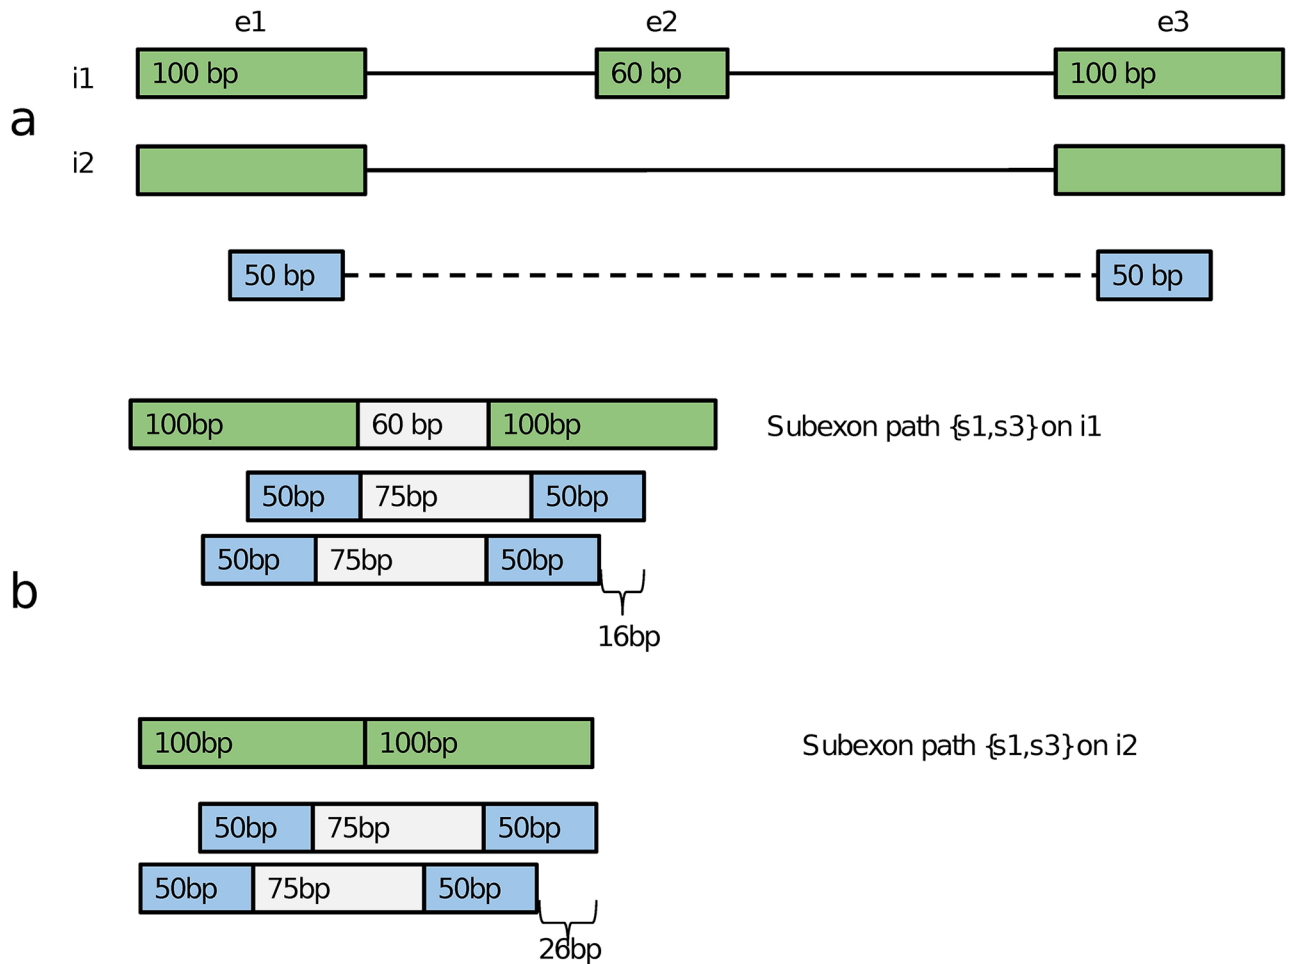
e1
e2
e3
i1
100 bp
60 bp
100 bp
a
i2
50 bp
50 bp

100bp
60 bp
100bp
Subexon path {s1,s3} on i1
50bp
75bp
50bp
50bp
75bp
50bp
b
16bp

100bp
100bp
Subexon path {s1,s3} on i2
50bp
75bp
50bp
50bp
75bp
50bp
26bp